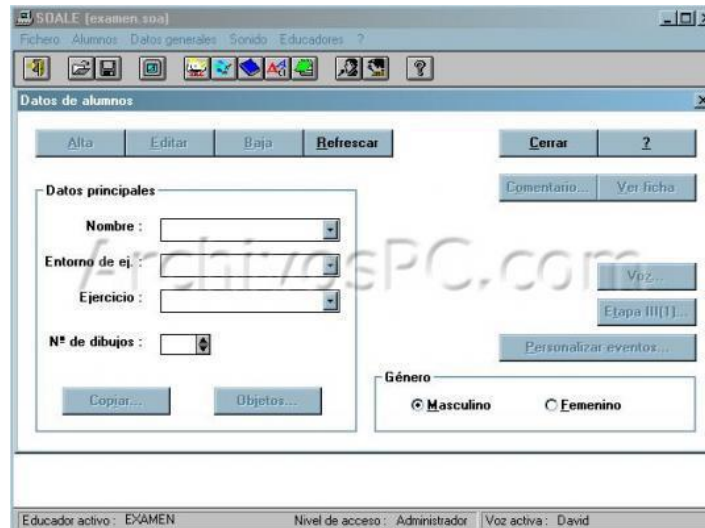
SOALE [examen.soa]

Fichero Alumnos Datos generales Sonido Educadores ?

Datos de alumnos

Alta Editar Baja Refrescar

Cerrar ?

Datos principales

Comentario... Ver ficha

Nombre :

Entorno de ej. :

Ejercicio :

ArchivosPC.com

Voz...

Etapa III[1]...

Nº de dibujos :

Personalizar eventos...

Copiar... Objetos...

Género

Masculino Femenino

Educador activo : EXAMEN Nivel de acceso : Administrador Voz activa : David